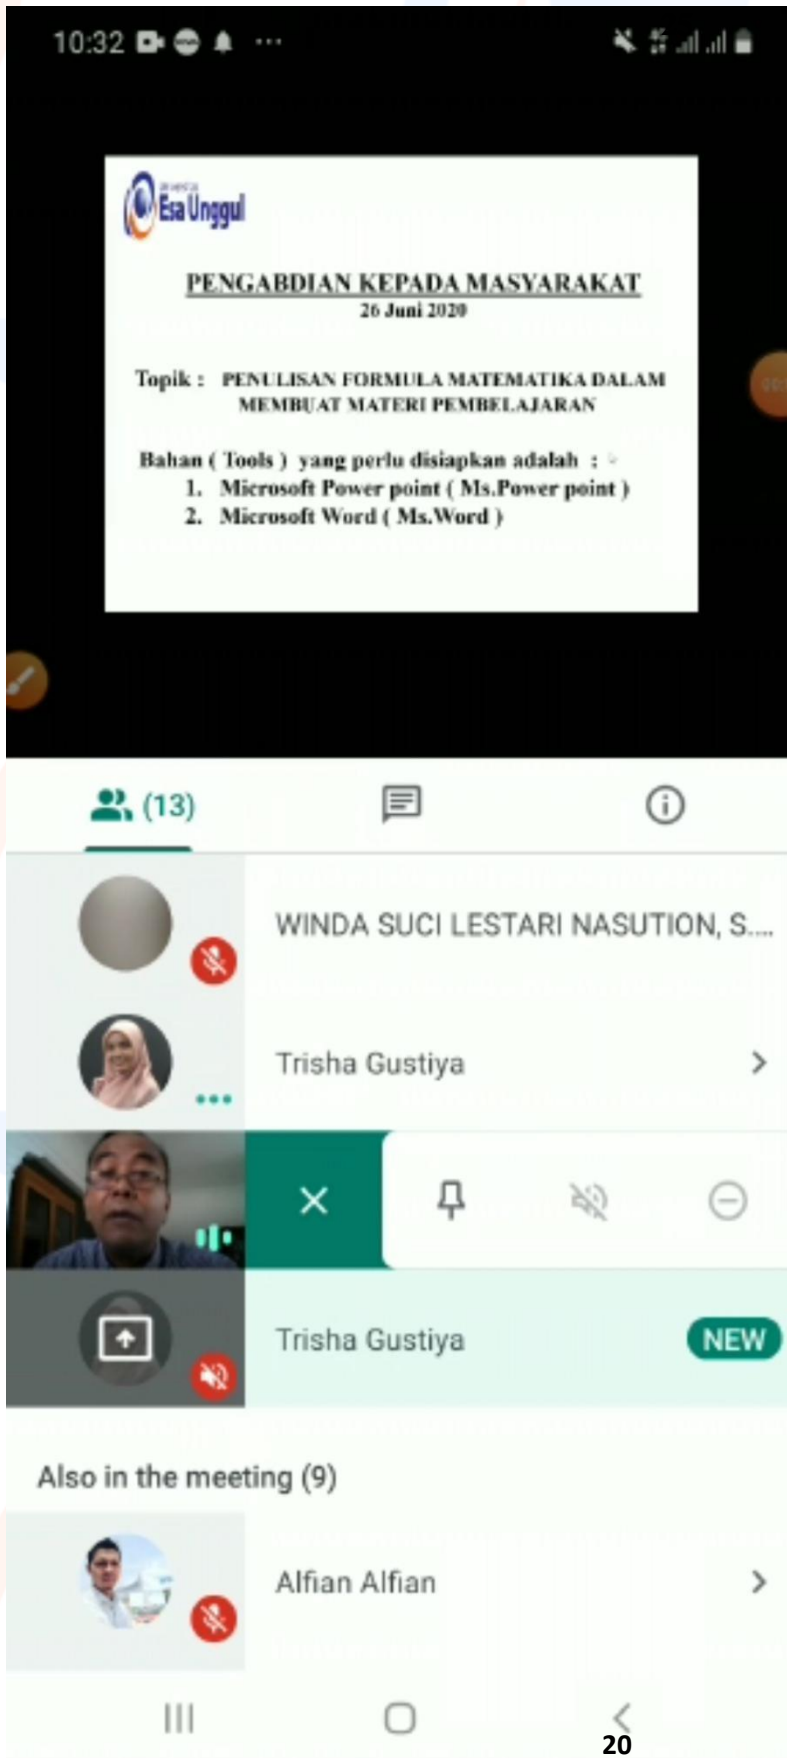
10:32

Esa Unggul

PENGABDIAN KEPADA MASYARAKAT
26 Juni 2020

Topik : PENULISAN FORMULA MATEMATIKA DALAM MEMBUAT MATERI PEMBELAJARAN

Bahan ( Tools ) yang perlu disiapkan adalah :
1. Microsoft Power point ( Ms.Power point )
2. Microsoft Word ( Ms.Word )

(13)

WINDA SUCI LESTARI NASUTION, S....

Trisha Gustiya

Trisha Gustiya

NEW

Also in the meeting (9)

Alfian Alfian

20